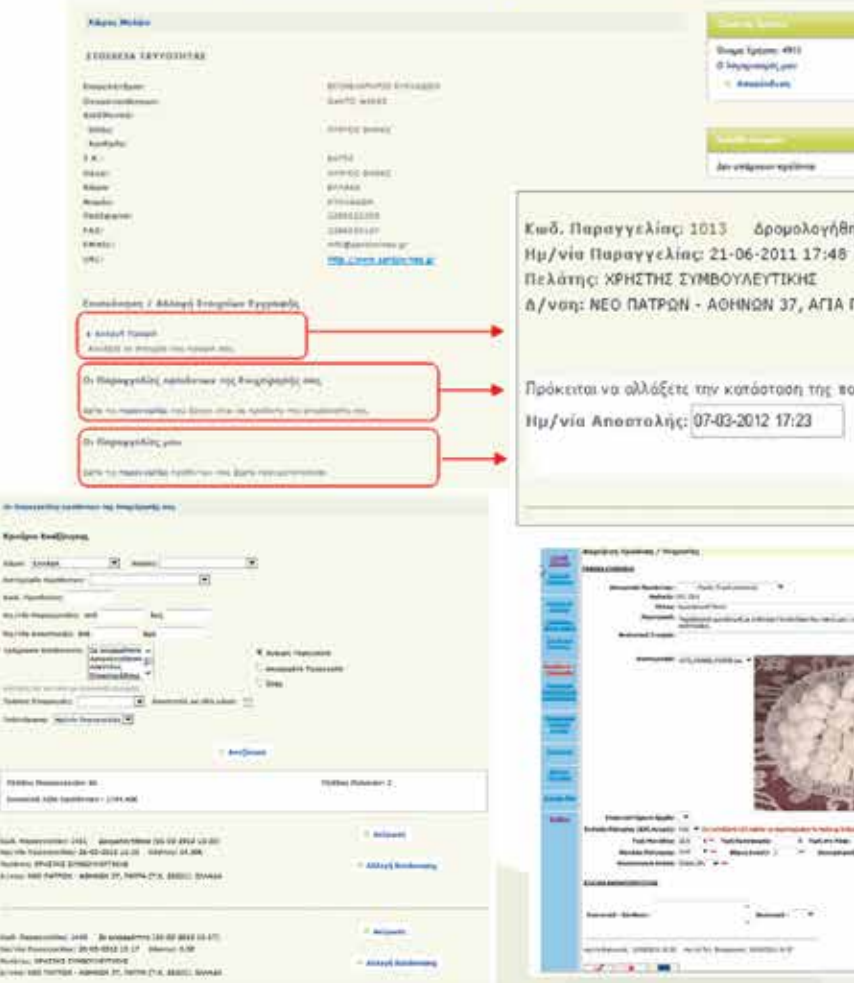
Χώρος Μελών

ΣΤΟΙΧΕΙΑ ΧΡΗΣΤΗ

Οι Παραγγελίες πελατών της δραστηριότητάς σας

Οι Παραγγελίες μου

Κωδ. Παραγγελίας: 1013 Δρομολογήθη
Ημ/νία Παραγγελίας: 21-06-2011 17:48
Πελάτης: ΧΡΗΣΤΗΣ ΣΥΜΒΟΥΛΕΥΤΙΚΗΣ
Δ/νση: ΝΕΟ ΠΑΤΡΩΝ - ΑΘΗΝΩΝ 37, ΑΓΙΑ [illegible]

Πρόκειται να αλλάξετε την κατάσταση της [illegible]
Ημ/νία Αποστολής: 07-03-2012 17:23

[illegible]